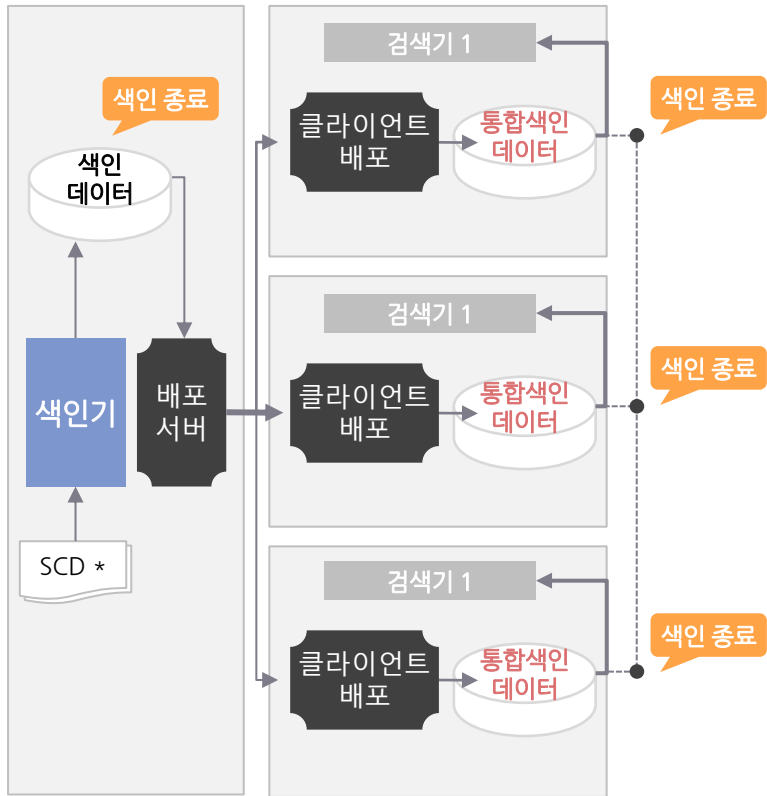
색인 종료

색인 데이터

색인기

SCD *

배포 서버

검색기 1

클라이언트 배포

통합색인 데이터

색인 종료

검색기 1

클라이언트 배포

통합색인 데이터

색인 종료

검색기 1

클라이언트 배포

통합색인 데이터

색인 종료